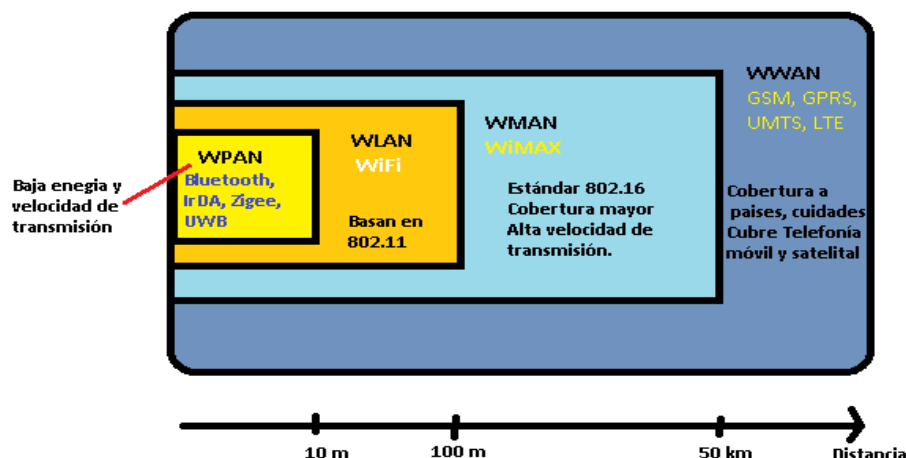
WWAN
GSM, GPRS, UMTS, LTE

WMAN
WiMAX

WLAN
WiFi

WPAN
Bluetooth, IrDA, Zigee, UWB

Baja enegia y velocidad de transmisión

Basan en 802.11

Estándar 802.16
Cobertura mayor
Alta velocidad de transmisión.

Cobertura a paises, cuidades
Cubre Telefonía móvil y satelital

10 m
100 m
50 km
Distancia